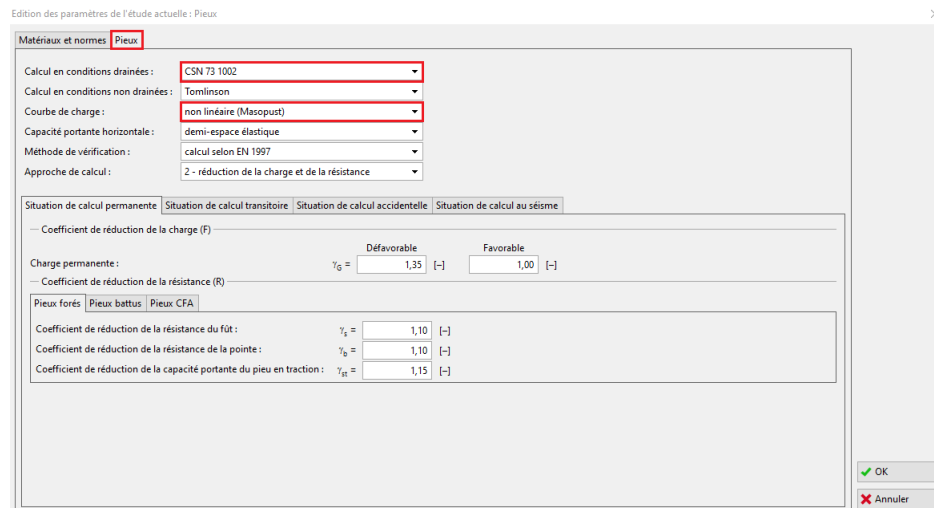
Edition des paramètres de l'étude actuelle : Pieux

Matériaux et normes | Pieux

| | |
|---|---|
| Calcul en conditions drainées : | CSN 73 1002 |
| Calcul en conditions non drainées : | Tomlinson |
| Courbe de charge : | non linéaire (Masopust) |
| Capacité portante horizontale : | demi-espace élastique |
| Méthode de vérification : | calcul selon EN 1997 |
| Approche de calcul : | 2 - réduction de la charge et de la résistance |

Situation de calcul permanente | Situation de calcul transitoire | Situation de calcul accidentelle | Situation de calcul au séisme

Coefficient de réduction de la charge (F)

| | | Défavorable | | Favorable | |
|---|---|---|---|---|---|
| Charge permanente : | $\gamma_G$ = | 1,35 | [–] | 1,00 | [–] |

Coefficient de réduction de la résistance (R)

Pieux forés | Pieux battus | Pieux CFA

| | | | |
|---|---|---|---|
| Coefficient de réduction de la résistance du fût : | $\gamma_s$ = | 1,10 | [–] |
| Coefficient de réduction de la résistance de la pointe : | $\gamma_b$ = | 1,10 | [–] |
| Coefficient de réduction de la capacité portante du pieu en traction : | $\gamma_{st}$ = | 1,15 | [–] |

OK

Annuler